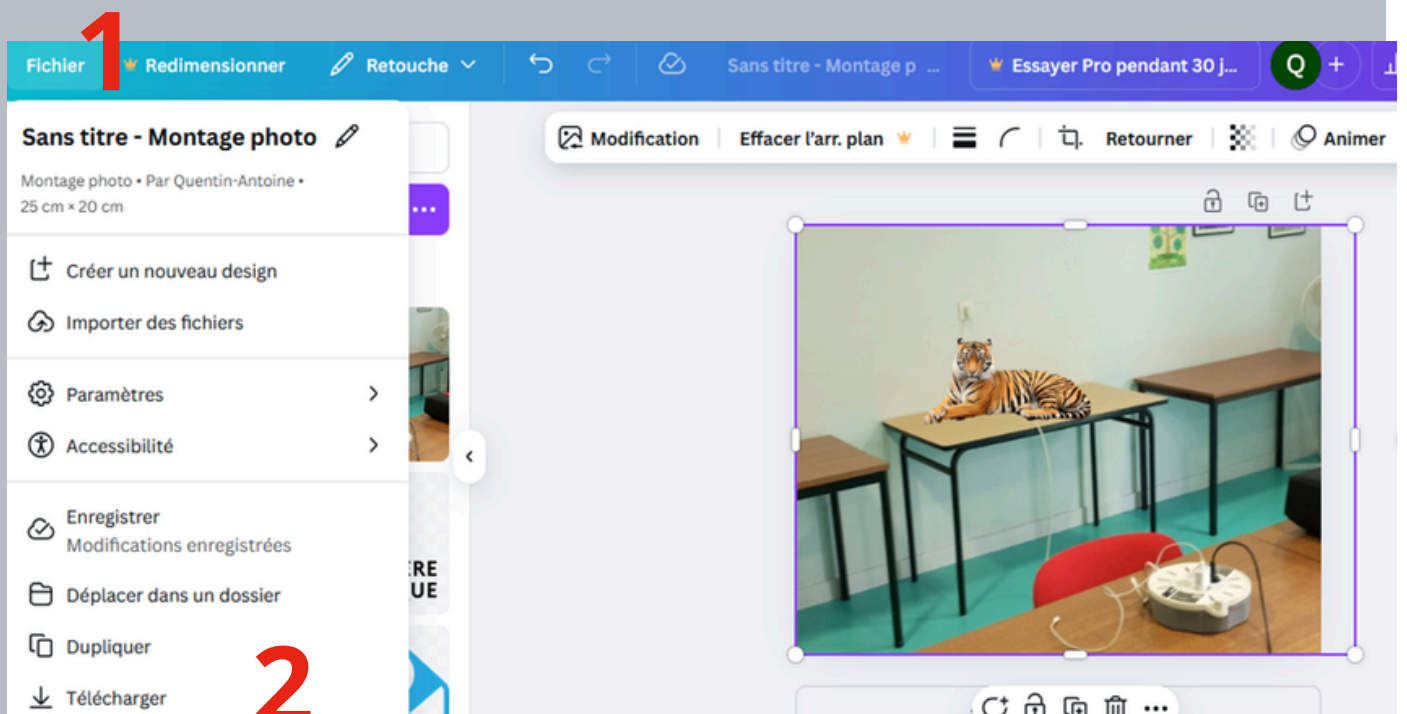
1

Fichier Redimensionner Retouche Sans titre - Montage p ... Essayer Pro pendant 30 j... Q +

Sans titre - Montage photo

Montage photo • Par Quentin-Antoine •
25 cm × 20 cm

Créer un nouveau design

Importer des fichiers

Paramètres

Accessibilité

Enregistrer
Modifications enregistrées

Déplacer dans un dossier

Dupliquer

Télécharger

2

Modification Effacer l'arr. plan Retourner Animer

ERE
UE